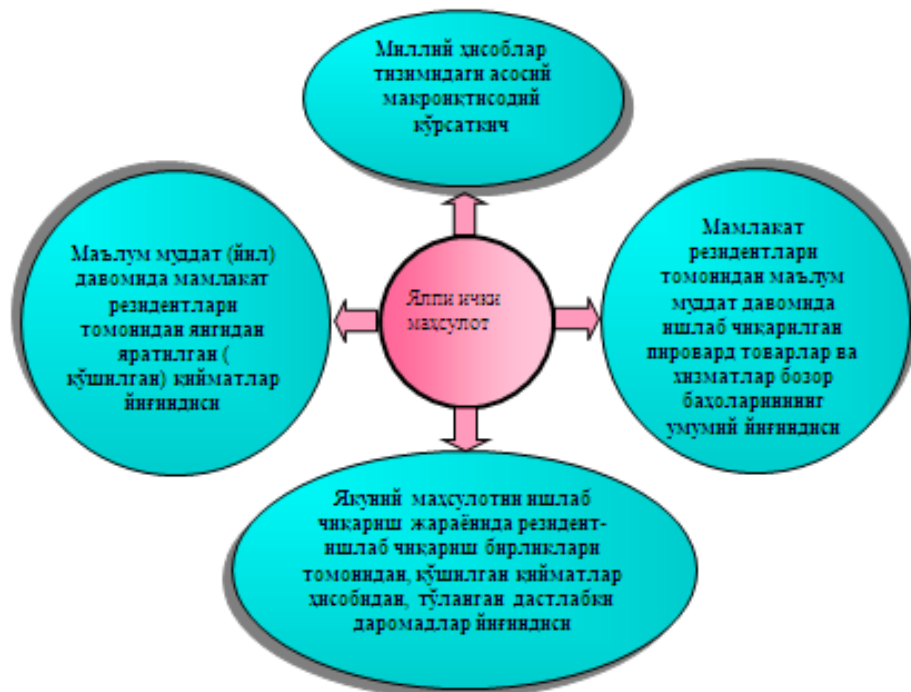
Миллий ҳисоблар тизимидаги асосий макроиқтисодий кўрсаткич

Маълум муддат (йил) давомида мамлакат резидентлари томонидан янгидан яратилган ( қўшилган) қийматлар йиғиндиси

Ялпи ички маҳсулот

Мамлакат резидентлари томонидан маълум муддат давомида ишлаб чиқарилган пировард товарлар ва хизматлар бозор баҳоларининнинг умумий йиғиндиси

Якуний маҳсулотни ишлаб чиқариш жараёнида резидент-ишлаб чиқариш бирликлари томонидан, қўшилган қийматлар ҳисобидан, тўланган дастлабки даромадлар йиғиндиси